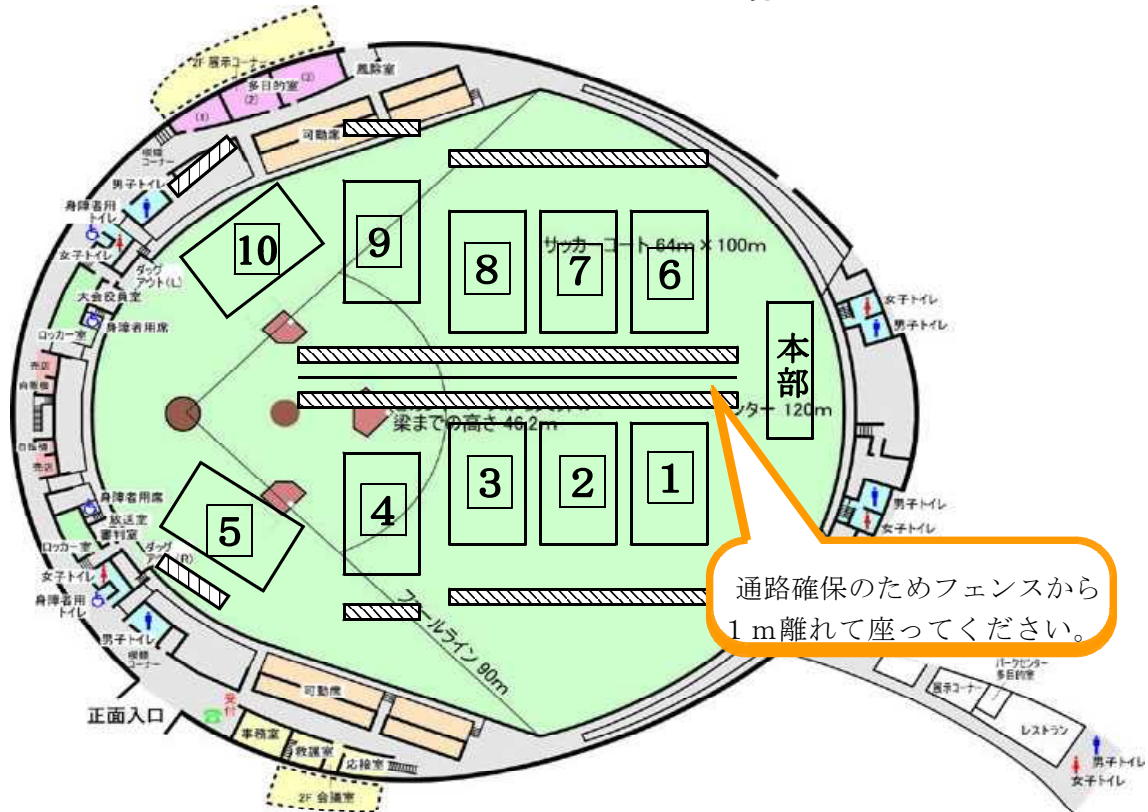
2F 展示コーナー
風除室
多目的室 (2)
(2)
(1)
喫煙コーナー
可動席
男子トイレ
身障者用トイレ
女子トイレ
ダッグアウト(L)
大会役員室
身障者用席
ロッカー室
売店
自販機
自販機
売店
身障者用席
放送室
審判室
ダッグアウト(R)
ロッカー室
女子トイレ
身障者用トイレ
男子トイレ
喫煙コーナー
可動席
受付
正面入口
事務室
救護室
応接室
2F 会議室
10
9
8
7
6
サッカーコート 64m × 100m
本部
梁までの高さ 46.2m
ンター 120m
5
4
3
2
1
ファールライン 90m
女子トイレ
男子トイレ
男子トイレ
女子トイレ
通路確保のためフェンスから
1 m離れて座ってください。
パークセンター 多目的室
展示コーナー
レストラン
男子トイレ
女子トイレ